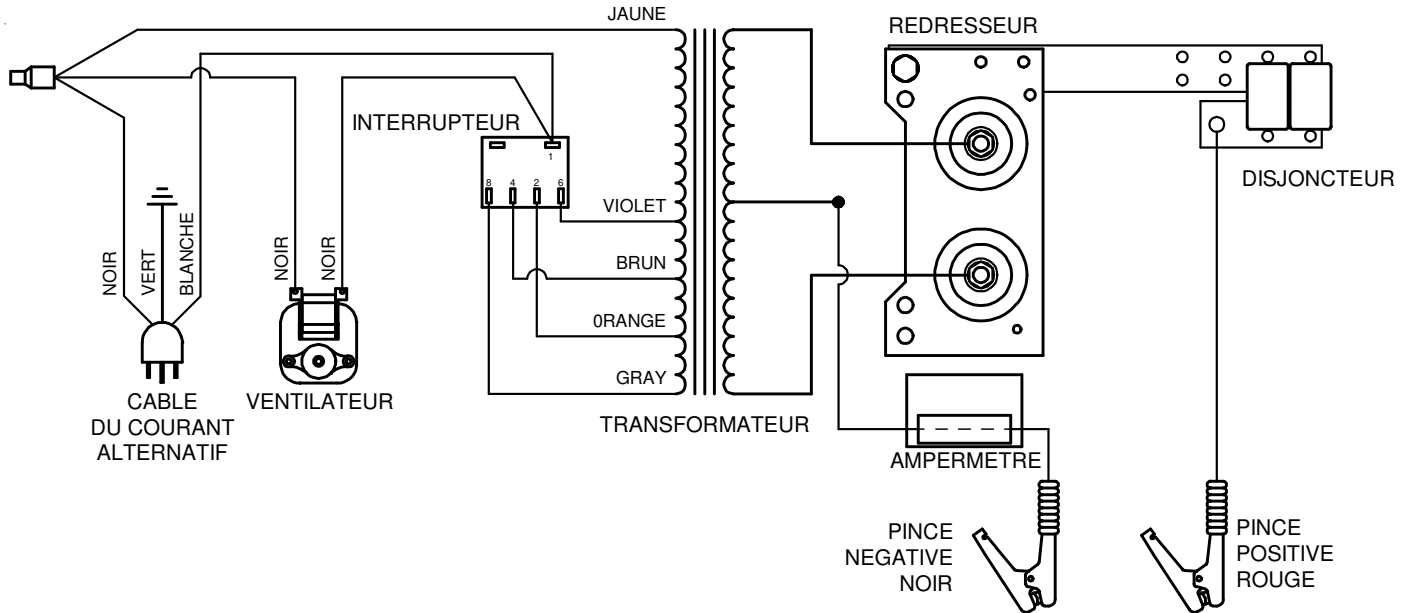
JAUNE

REDRESSEUR

INTERRUPTEUR

1

8 4 2 6

DISJONCTEUR

VIOLET

BRUN

0RANGE

GRAY

NOIR

VERT

BLANCHE

NOIR

NOIR

CABLE
DU COURANT
ALTERNATIF

VENTILATEUR

TRANSFORMATEUR

AMPERMETRE

PINCE
NEGATIVE
NOIR

PINCE
POSITIVE
ROUGE